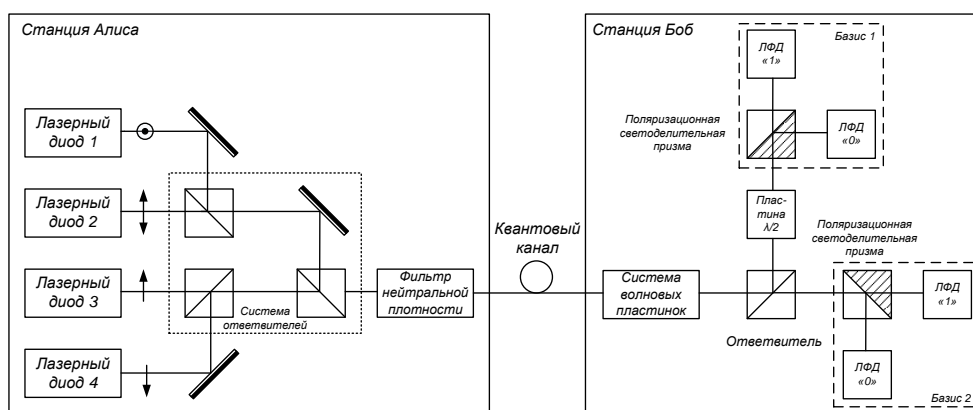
Станция Алиса

Лазерный диод 1

Лазерный диод 2

Лазерный диод 3

Лазерный диод 4

Система ответвителей

Фильтр нейтральной плотности

Квантовый канал

Станция Боб

Базис 1

ЛФД «1»

ЛФД «0»

Поляризационная светоделительная призма

Пластина $\lambda/2$

Поляризационная светоделительная призма

Система волновых пластинок

Ответвитель

ЛФД «1»

ЛФД «0»

Базис 2